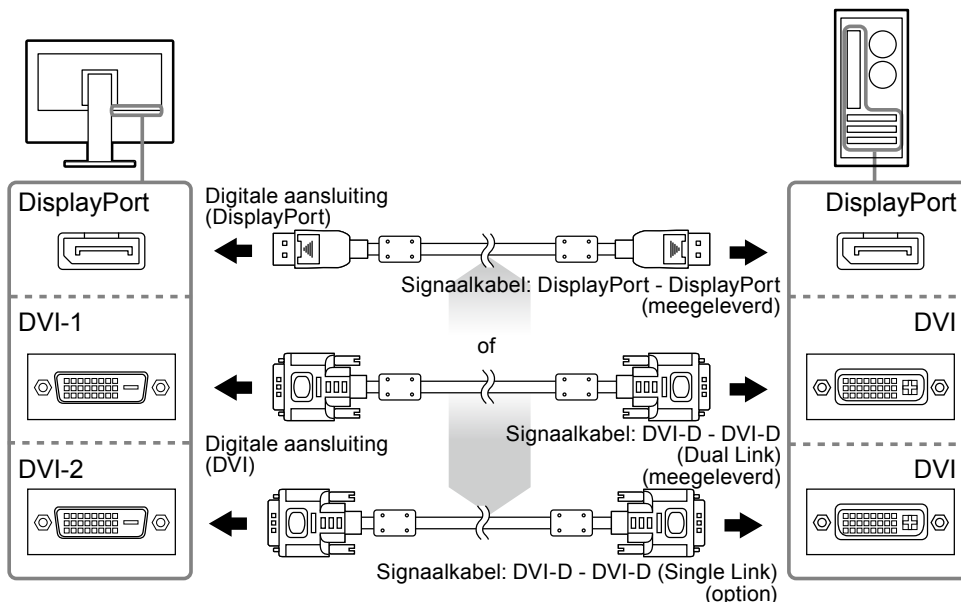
DisplayPort

Digitale aansluiting (DisplayPort)

DisplayPort

Signaalkabel: DisplayPort - DisplayPort (meegeleverd)

DVI-1

of

DVI

Digitale aansluiting (DVI)

Signaalkabel: DVI-D - DVI-D (Dual Link) (meegeleverd)

DVI-2

DVI

Signaalkabel: DVI-D - DVI-D (Single Link) (option)